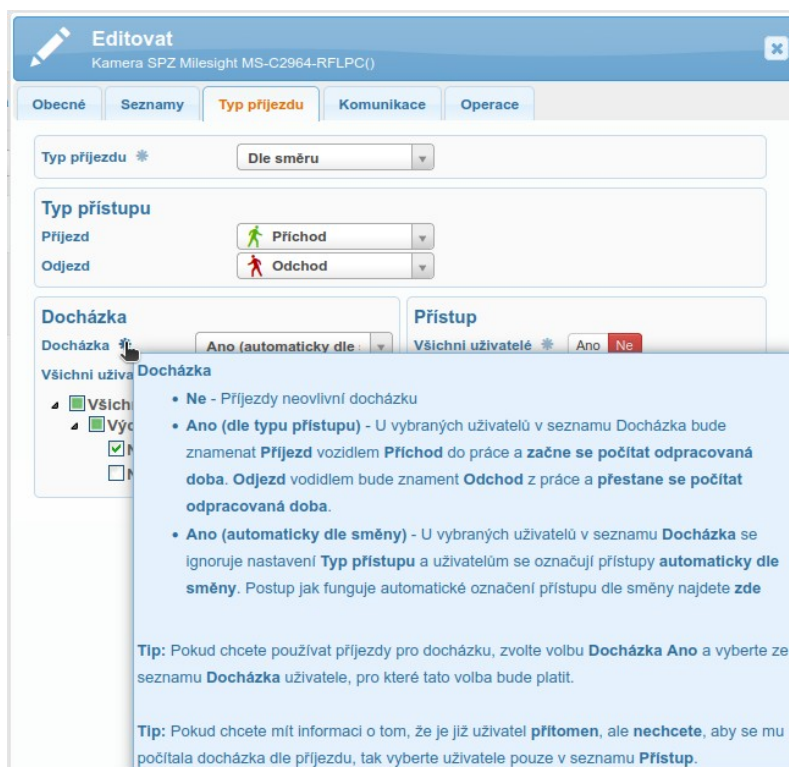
Editovat
Kamera SPZ Milesight MS-C2964-RFLPC()

Obecné | Seznamy | Typ příjezdu | Komunikace | Operace

Typ příjezdu ✱ Dle směru

Typ přístupu
Příjezd Příchod
Odjezd Odchod

Docházka
Docházka ✱ Ano (automaticky dle
Všichni uživa

Všich
Výc
N
N

Přístup
Všichni uživatelé ✱ Ano Ne

Docházka
• Ne - Příjezdy neovlivní docházku
• Ano (dle typu přístupu) - U vybraných uživatelů v seznamu Docházka bude znamenat Příjezd vozidlem Příchod do práce a začne se počítat odpracovaná doba. Odjezd vodidlem bude znament Odchod z práce a přestane se počítat odpracovaná doba.
• Ano (automaticky dle směny) - U vybraných uživatelů v seznamu Docházka se ignoruje nastavení Typ přístupu a uživatelům se označují přístupy automaticky dle směny. Postup jak funguje automatické označení přístupu dle směny najdete zde

Tip: Pokud chcete používat příjezdy pro docházku, zvolte volbu Docházka Ano a vyberte ze seznamu Docházka uživatele, pro které tato volba bude platit.

Tip: Pokud chcete mít informaci o tom, že je již uživatel přítomen, ale nechcete, aby se mu počítala docházka dle příjezdu, tak vyberte uživatele pouze v seznamu Přístup.